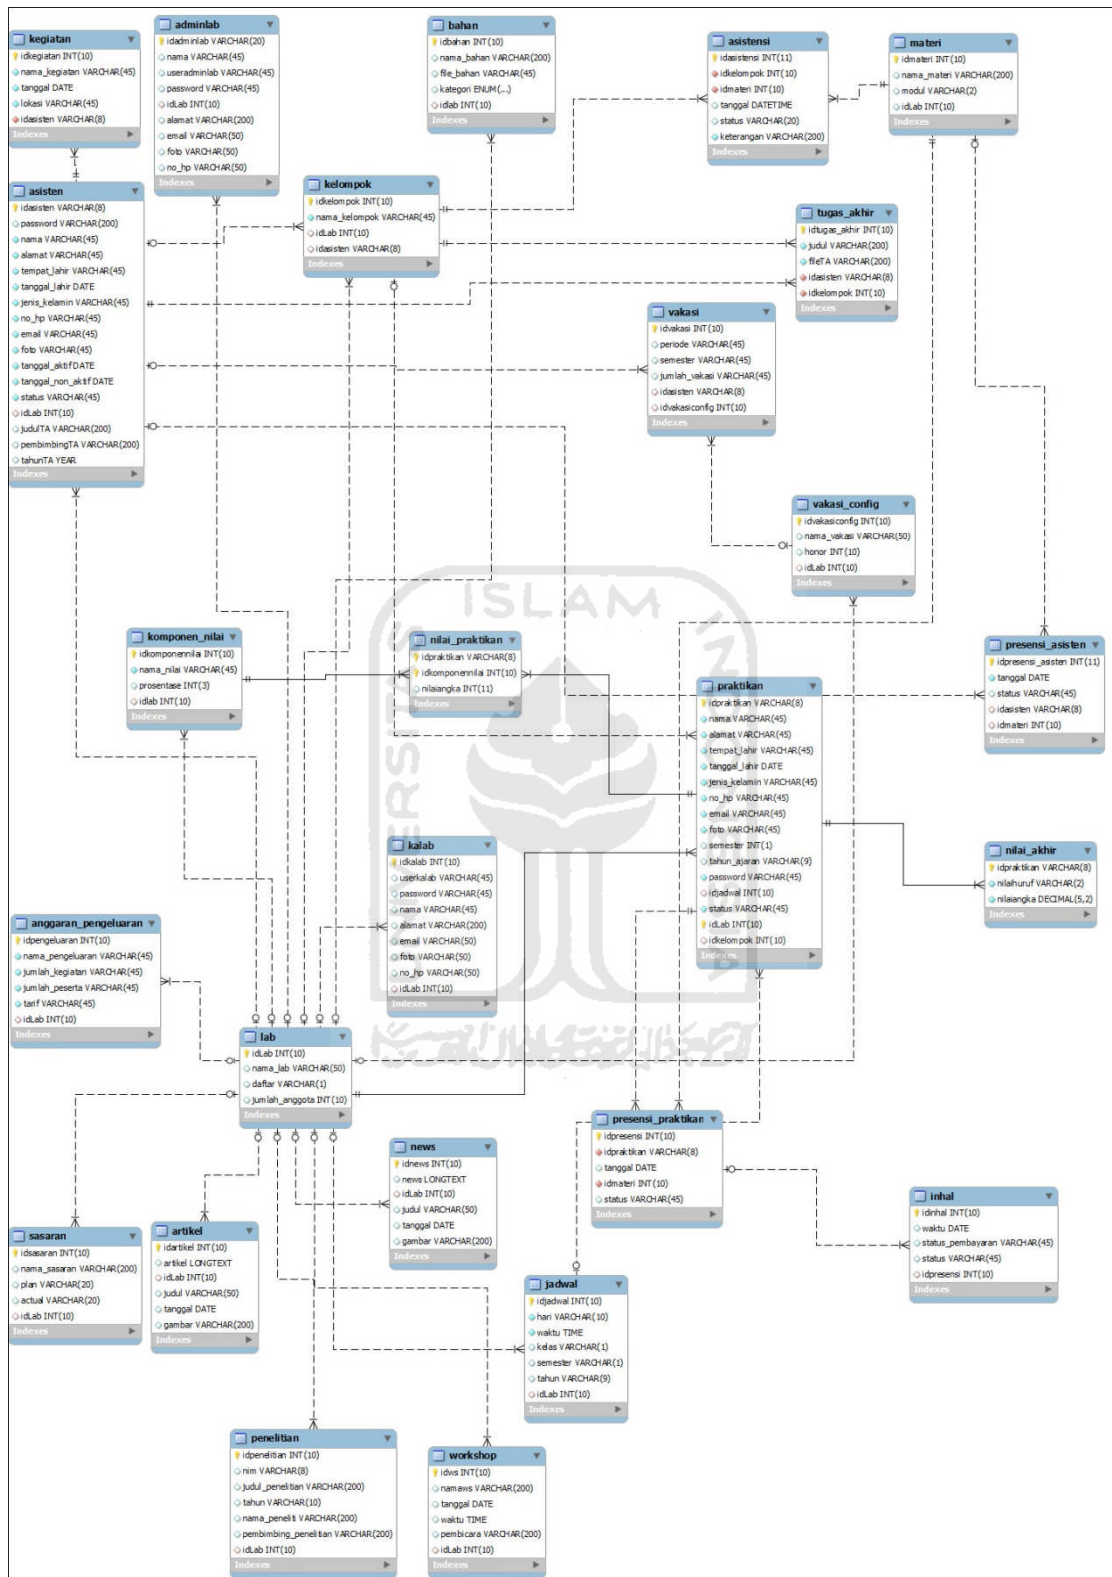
kegiatan
idkegiatan INT(10)
nama_kegiatan VARCHAR(45)
tanggal DATE
lokasi VARCHAR(45)
idasisten VARCHAR(8)
Indexes

adminlab
idadminlab VARCHAR(20)
nama VARCHAR(45)
useradminlab VARCHAR(45)
password VARCHAR(45)
idLab INT(10)
alamat VARCHAR(200)
email VARCHAR(50)
foto VARCHAR(50)
no_hp VARCHAR(50)
Indexes

bahan
idbahan INT(10)
nama_bahan VARCHAR(200)
file_bahan VARCHAR(45)
kategori ENUM(...)
idlab INT(10)
Indexes

asistensi
idasistensi INT(11)
idkelompok INT(10)
idmateri INT(10)
tanggal DATETIME
status VARCHAR(20)
keterangan VARCHAR(200)
Indexes

materi
idmateri INT(10)
nama_materi VARCHAR(200)
modul VARCHAR(2)
idLab INT(10)
Indexes

asisten
idasisten VARCHAR(8)
password VARCHAR(200)
nama VARCHAR(45)
alamat VARCHAR(45)
tempat_lahir VARCHAR(45)
tanggal_lahir DATE
jenis_kelamin VARCHAR(45)
no_hp VARCHAR(45)
email VARCHAR(45)
foto VARCHAR(45)
tanggal_aktif DATE
tanggal_non_aktif DATE
status VARCHAR(45)
idLab INT(10)
judulTA VARCHAR(200)
pembimbingTA VARCHAR(200)
tahunTA YEAR
Indexes

kelompok
idkelompok INT(10)
nama_kelompok VARCHAR(45)
idLab INT(10)
idasisten VARCHAR(8)
Indexes

tugas_akhir
idtugas_akhir INT(10)
judul VARCHAR(200)
fileTA VARCHAR(200)
idasisten VARCHAR(8)
idkelompok INT(10)
Indexes

vakasi
idvakasi INT(10)
periode VARCHAR(45)
semester VARCHAR(45)
jumlah_vakasi VARCHAR(45)
idasisten VARCHAR(8)
idvakasiconfig INT(10)
Indexes

vakasi_config
idvakasiconfig INT(10)
nama_vakasi VARCHAR(50)
honor INT(10)
idLab INT(10)
Indexes

komponen_nilai
idkomponennilai INT(10)
nama_nilai VARCHAR(45)
prosentase INT(3)
idlab INT(10)
Indexes

nilai_praktikan
idpraktikan VARCHAR(8)
idkomponennilai INT(10)
nilaiangka INT(11)
Indexes

presensi_asisten
idpresensi_asisten INT(11)
tanggal DATE
status VARCHAR(45)
idasisten VARCHAR(8)
idmateri INT(10)
Indexes

praktikan
idpraktikan VARCHAR(8)
nama VARCHAR(45)
alamat VARCHAR(45)
tempat_lahir VARCHAR(45)
tanggal_lahir DATE
jenis_kelamin VARCHAR(45)
no_hp VARCHAR(45)
email VARCHAR(45)
foto VARCHAR(45)
semester INT(1)
tahun_ajaran VARCHAR(9)
password VARCHAR(45)
idjadwal INT(10)
status VARCHAR(45)
idLab INT(10)
idkelompok INT(10)
Indexes

nilai_akhir
idpraktikan VARCHAR(8)
nilaihuruf VARCHAR(2)
nilaiangka DECIMAL(5,2)
Indexes

kalab
idkalab INT(10)
userkalab VARCHAR(45)
password VARCHAR(45)
nama VARCHAR(45)
alamat VARCHAR(200)
email VARCHAR(50)
foto VARCHAR(50)
no_hp VARCHAR(50)
idLab INT(10)
Indexes

anggaran_pengeluaran
idpengeluaran INT(10)
nama_pengeluaran VARCHAR(45)
jumlah_kegiatan VARCHAR(45)
jumlah_peserta VARCHAR(45)
tarif VARCHAR(45)
idLab INT(10)
Indexes

lab
idLab INT(10)
nama_lab VARCHAR(50)
daftar VARCHAR(1)
jumlah_anggota INT(10)
Indexes

presensi_praktikan
idpresensi INT(10)
idpraktikan VARCHAR(8)
tanggal DATE
idmateri INT(10)
status VARCHAR(45)
Indexes

news
idnews INT(10)
news LONGTEXT
idLab INT(10)
judul VARCHAR(50)
tanggal DATE
gambar VARCHAR(200)
Indexes

inhal
idinhal INT(10)
waktu DATE
status_pembayaran VARCHAR(45)
status VARCHAR(45)
idpresensi INT(10)
Indexes

sasaran
idsasaran INT(10)
nama_sasaran VARCHAR(200)
plan VARCHAR(20)
actual VARCHAR(20)
idLab INT(10)
Indexes

artikel
idartikel INT(10)
artikel LONGTEXT
idLab INT(10)
judul VARCHAR(50)
tanggal DATE
gambar VARCHAR(200)
Indexes

jadwal
idjadwal INT(10)
hari VARCHAR(10)
waktu TIME
kelas VARCHAR(1)
semester VARCHAR(1)
tahun VARCHAR(9)
idLab INT(10)
Indexes

penelitian
idpenelitian INT(10)
nim VARCHAR(8)
judul_penelitian VARCHAR(200)
tahun VARCHAR(10)
nama_peneliti VARCHAR(200)
pembimbing_penelitian VARCHAR(200)
idLab INT(10)
Indexes

workshop
idws INT(10)
namaws VARCHAR(200)
tanggal DATE
waktu TIME
pembicara VARCHAR(200)
idLab INT(10)
Indexes

ISLAM